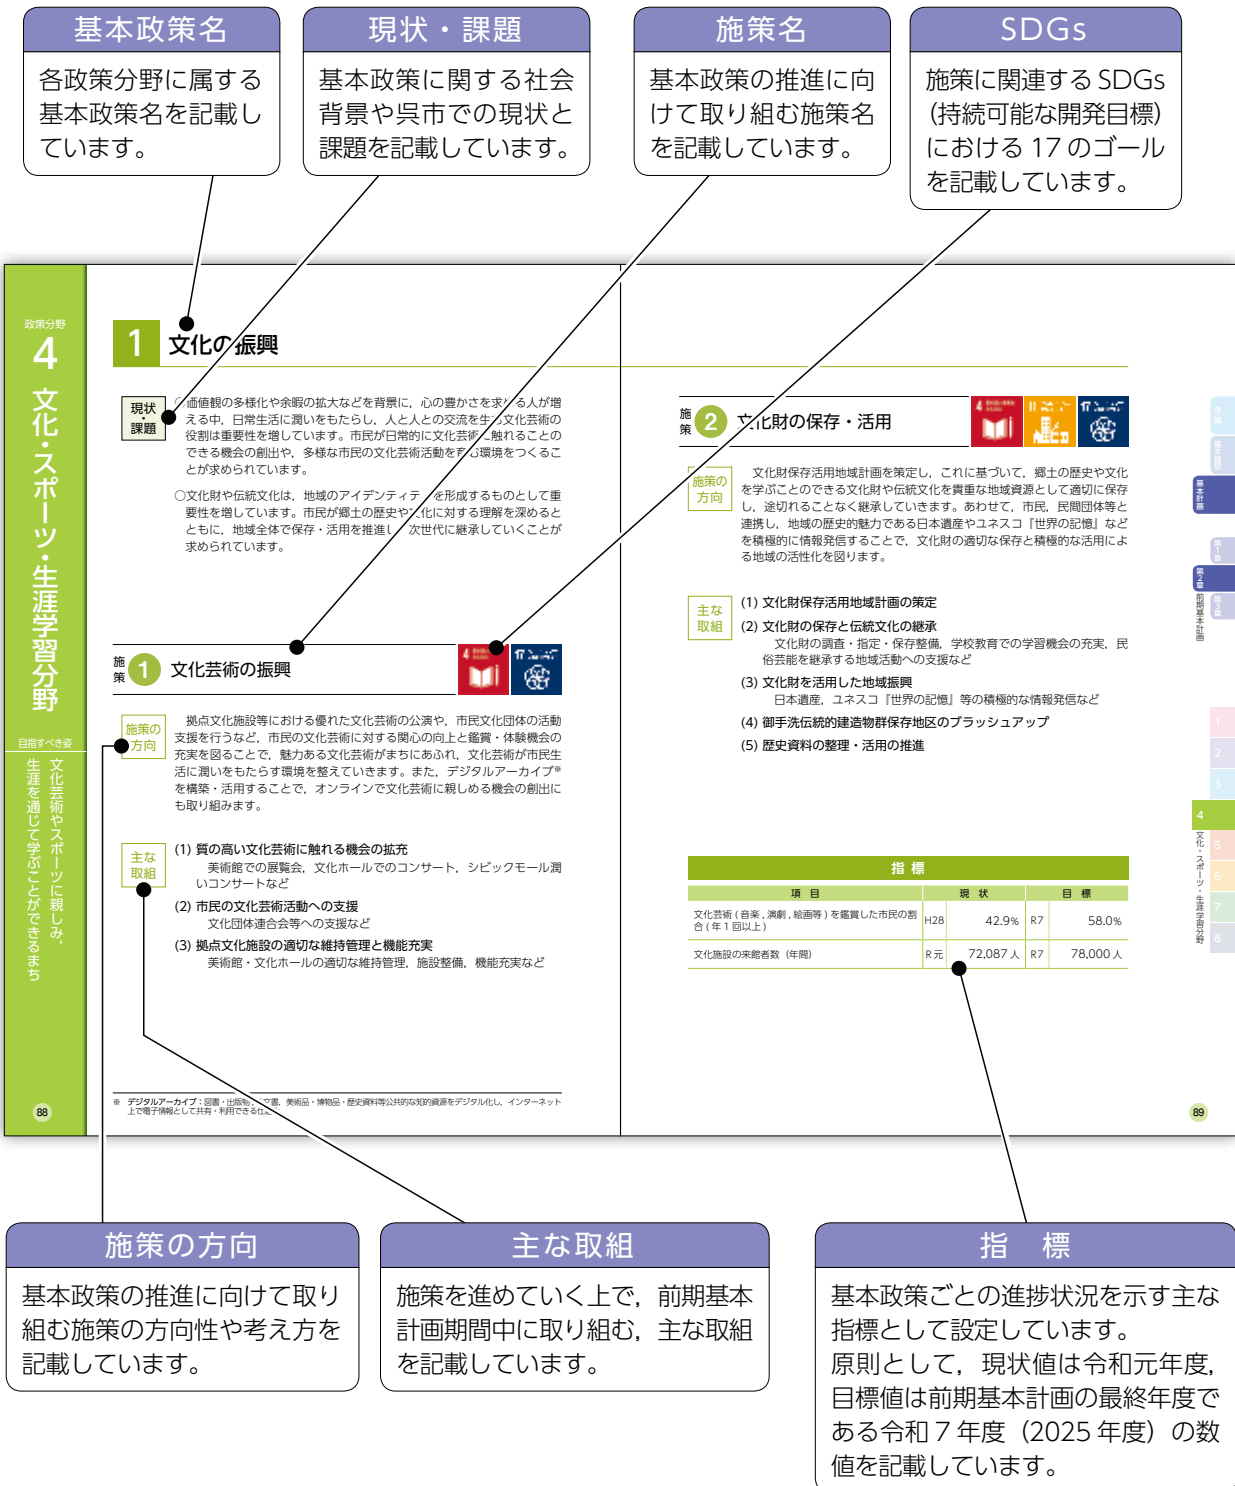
基本政策名
各政策分野に属する基本政策名を記載しています。

現状・課題
基本政策に関する社会背景や呉市での現状と課題を記載しています。

施策名
基本政策の推進に向けて取り組む施策名を記載しています。

SDGs
施策に関連するSDGs（持続可能な開発目標）における17のゴールを記載しています。

政策分野
4
文化・スポーツ・生涯学習分野
目指すべき姿
文化芸術やスポーツに親しみ，生涯を通じて学ぶことができるまち

1 文化の振興

現状・課題
○価値観の多様化や余暇の拡大などを背景に，心の豊かさを求める人が増える中，日常生活に潤いをもたらし，人と人との交流を生む文化芸術の役割は重要性を増しています。市民が日常的に文化芸術に触れることのできる機会の創出や，多様な市民の文化芸術活動を育む環境をつくることが求められています。
○文化財や伝統文化は，地域のアイデンティティを形成するものとして重要性を増しています。市民が郷土の歴史や文化に対する理解を深めるとともに，地域全体で保存・活用を推進し，次世代に継承していくことが求められています。

施策 1 文化芸術の振興

施策の方向
拠点文化施設等における優れた文化芸術の公演や，市民文化団体の活動支援を行うなど，市民の文化芸術に対する関心の向上と鑑賞・体験機会の充実を図ることで，魅力ある文化芸術がまちにあふれ，文化芸術が市民生活に潤いをもたらす環境を整えていきます。また，デジタルアーカイブ※を構築・活用することで，オンラインで文化芸術に親しめる機会の創出にも取り組みます。

主な取組
(1) 質の高い文化芸術に触れる機会の拡充
美術館での展覧会，文化ホールでのコンサート，シビックモール潤いコンサートなど
(2) 市民の文化芸術活動への支援
文化団体連合会等への支援など
(3) 拠点文化施設の適切な維持管理と機能充実
美術館・文化ホールの適切な維持管理，施設整備，機能充実など

※ デジタルアーカイブ：図書・出版物・公文書，美術品・博物品・歴史資料等公共的な知的資源をデジタル化し，インターネット上で電子情報として共有・利用できる仕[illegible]

88

施策 2 文化財の保存・活用

施策の方向
文化財保存活用地域計画を策定し，これに基づいて，郷土の歴史や文化を学ぶことのできる文化財や伝統文化を貴重な地域資源として適切に保存し，途切れることなく継承していきます。あわせて，市民，民間団体等と連携し，地域の歴史的魅力である日本遺産やユネスコ「世界の記憶」などを積極的に情報発信することで，文化財の適切な保存と積極的な活用による地域の活性化を図ります。

主な取組
(1) 文化財保存活用地域計画の策定
(2) 文化財の保存と伝統文化の継承
文化財の調査・指定・保存整備，学校教育での学習機会の充実，民俗芸能を継承する地域活動への支援など
(3) 文化財を活用した地域振興
日本遺産，ユネスコ「世界の記憶」等の積極的な情報発信など
(4) 御手洗伝統的建造物群保存地区のブラッシュアップ
(5) 歴史資料の整理・活用の推進

指標
| 項目 | 現状 | | 目標 | |
|---|---|---|---|---|
| 文化芸術（音楽，演劇，絵画等）を鑑賞した市民の割合（年1回以上） | H28 | 42.9％ | R7 | 58.0％ |
| 文化施設の来館者数（年間） | R元 | 72,087人 | R7 | 78,000人 |

89

第2章 前期基本計画
文化・スポーツ・生涯学習分野

施策の方向
基本政策の推進に向けて取り組む施策の方向性や考え方を記載しています。

主な取組
施策を進めていく上で，前期基本計画期間中に取り組む，主な取組を記載しています。

指　標
基本政策ごとの進捗状況を示す主な指標として設定しています。
原則として，現状値は令和元年度，目標値は前期基本計画の最終年度である令和7年度（2025年度）の数値を記載しています。